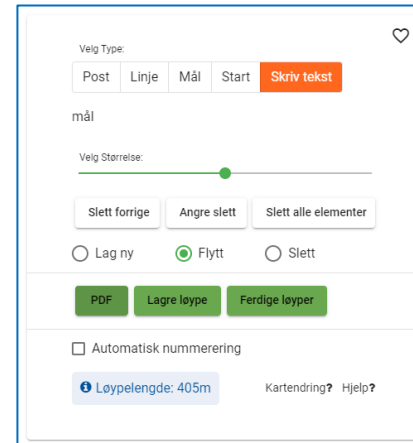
Velg Type:

Post | Linje | Mål | Start | Skriv tekst

mål

Velg Størrelse:

Slett forrige | Angre slett | Slett alle elementer

Lag ny | Flytt | Slett

PDF | Lagre løype | Ferdige løyper

Automatisk nummerering

Løypelengde: 405m

Kartendring? Hjelp?